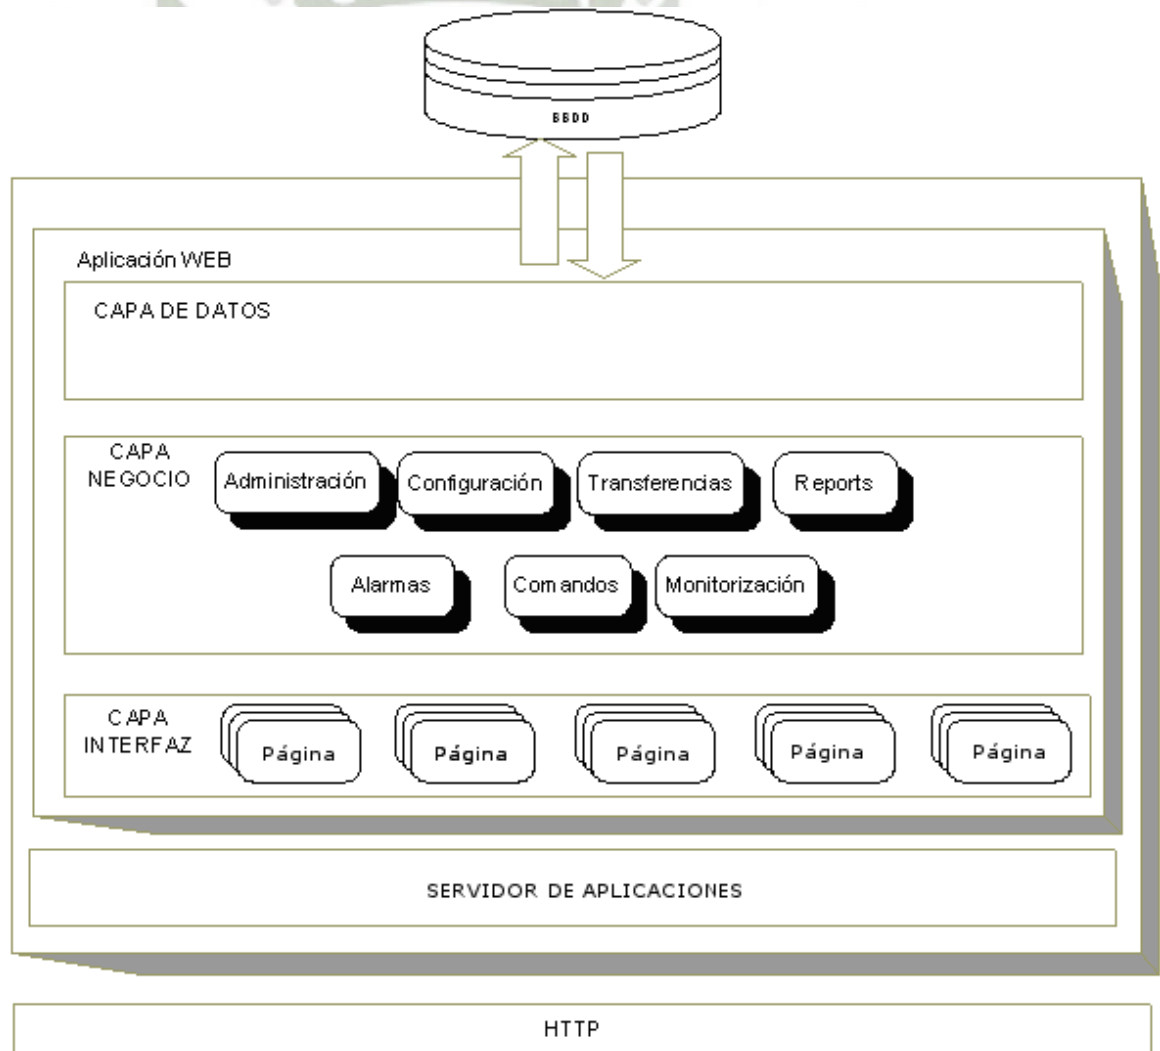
BBDD

Aplicación WEB

CAPA DE DATOS

CAPA NEGOCIO

Administración

Configuración

Transferencias

Reports

Alarmas

Comandos

Monitorización

CAPA INTERFAZ

Página

Página

Página

Página

Página

SERVIDOR DE APLICACIONES

HTTP